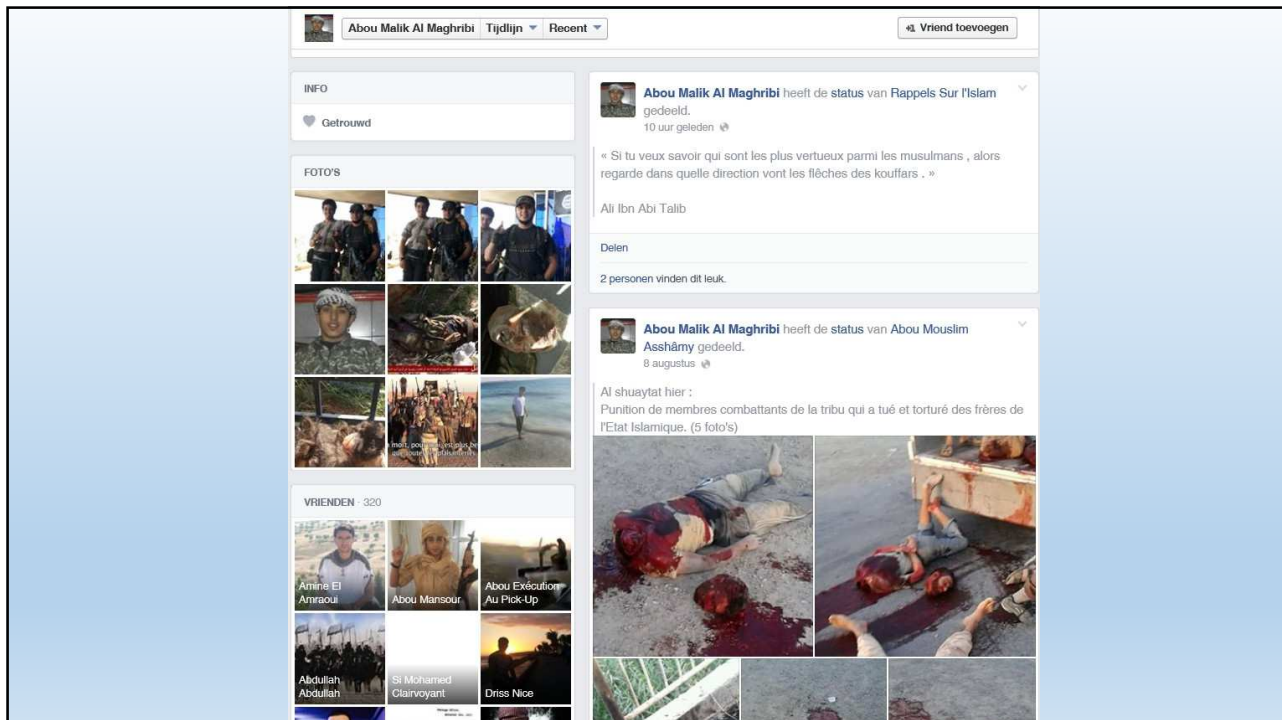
Abou Malik Al Maghribi Tijdlijn Recent

Vriend toevoegen

INFO

Getrouwd

FOTO'S

VRIENDEN · 320

Amine El Amraoui

Abou Mansour

Abou Exécution Au Pick-Up

Abdullah Abdullah

Si Mohamed Clairvoyant

Driss Nice

Abou Malik Al Maghribi heeft de status van Rappels Sur l'Islam gedeeld.
10 uur geleden

« Si tu veux savoir qui sont les plus vertueux parmi les musulmans , alors regarde dans quelle direction vont les flèches des kouffars . »

Ali Ibn Abi Talib

Delen

2 personen vinden dit leuk.

Abou Malik Al Maghribi heeft de status van Abou Mouslim Asshâmy gedeeld.
8 augustus

Al shuaytat hier :
Punition de membres combattants de la tribu qui a tué et torturé des frères de l'Etat Islamique. (5 foto's)